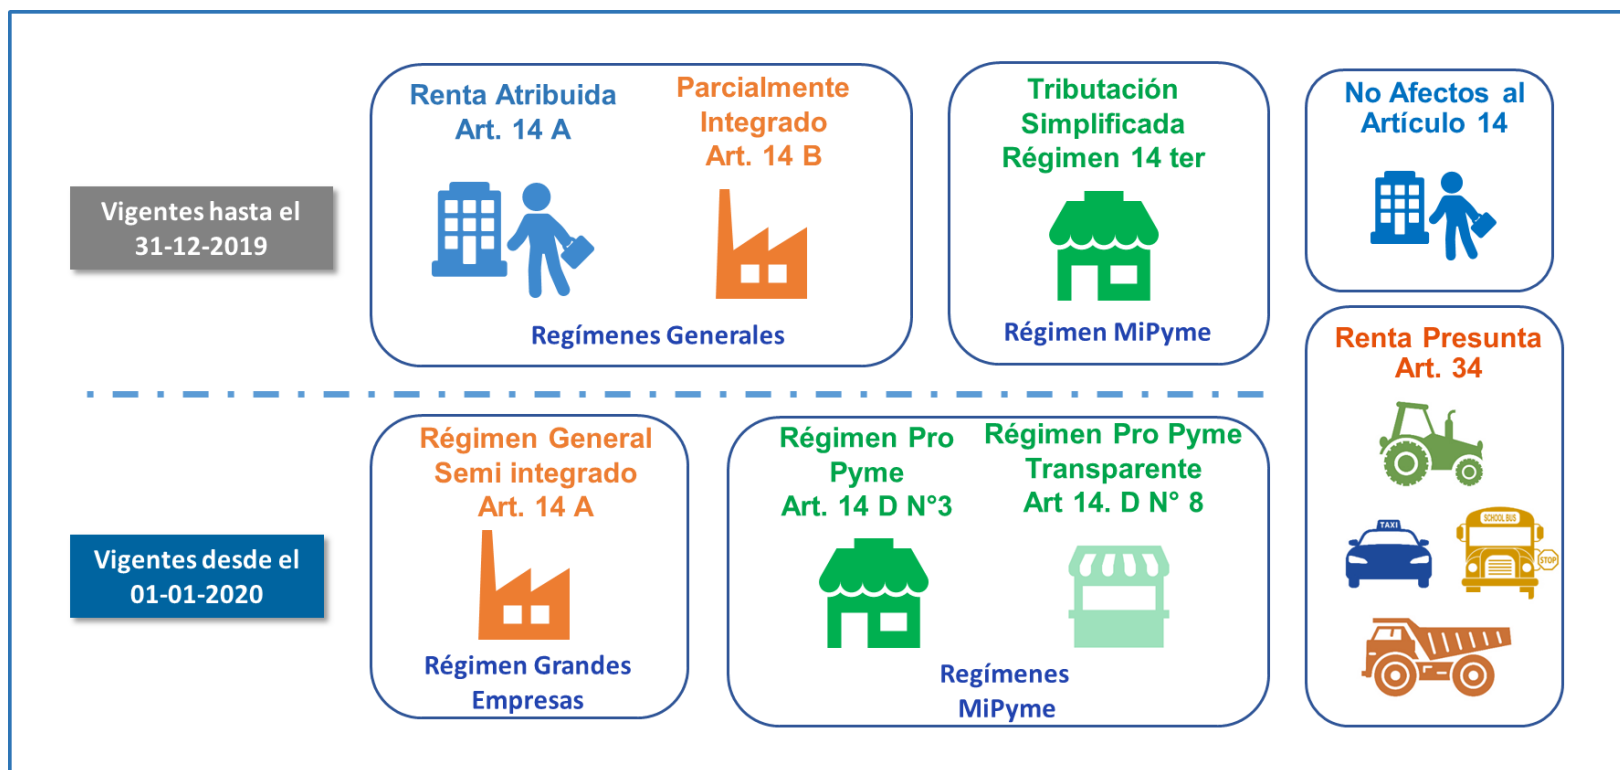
Vigentes hasta el 31-12-2019

Renta Atribuida Art. 14 A

Parcialmente Integrado Art. 14 B

Regímenes Generales

Tributación Simplificada Régimen 14 ter

Régimen MiPyme

No Afectos al Artículo 14

Renta Presunta Art. 34

TAXI

SCHOOL BUS

STOP

Vigentes desde el 01-01-2020

Régimen General Semi integrado Art. 14 A

Régimen Grandes Empresas

Régimen Pro Pyme Art. 14 D N°3

Régimen Pro Pyme Transparente Art 14. D N° 8

Regímenes MiPyme